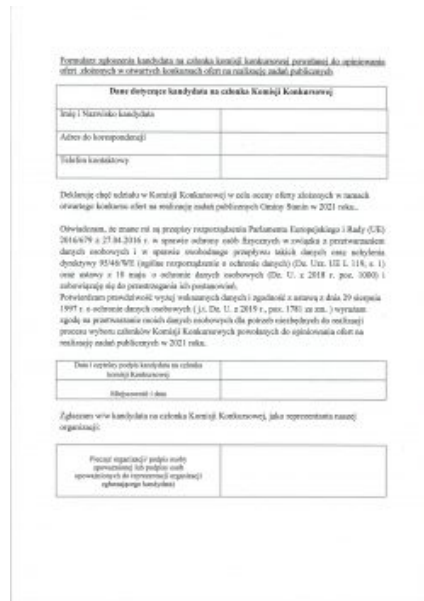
Formularz zgłoszenia kandydata na członka Komisji Konkursowej powołanej do opiniowania ofert złożonych w otwartych konkursach ofert na realizację zadań publicznych

| Dane dotyczące kandydata na członka Komisji Konkursowej | |
|---|---|
| Imię i Nazwisko kandydata | |
| Adres do korespondencji | |
| Telefon kontaktowy | |

Deklaruję chęć udziału w Komisji Konkursowej w celu oceny ofert złożonych w ramach otwartego konkursu ofert na realizację zadań publicznych Gminy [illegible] w 2021 roku.

Oświadczam, że znane mi są przepisy rozporządzenia Parlamentu Europejskiego i Rady (UE) 2016/679 z 27.04.2016 r. w sprawie ochrony osób fizycznych w związku z przetwarzaniem danych osobowych i w sprawie swobodnego przepływu takich danych oraz uchylenia dyrektywy 95/46/WE (ogólne rozporządzenie o ochronie danych) (Dz. Urz. UE L 119, s. 1) oraz ustawy z 10 maja o ochronie danych osobowych (Dz. U. z 2018 r. poz. 1000) i zobowiązuję się do przestrzegania ich postanowień.
Potwierdzam prawdziwość wyżej wskazanych danych i zgodnie z ustawą z dnia 29 sierpnia 1997 r. o ochronie danych osobowych ( j.t. Dz. U. z 2019 r., poz. 1781 ze zm. ) wyrażam zgodę na przetwarzanie moich danych osobowych dla potrzeb niezbędnych do realizacji procesu wyboru członków Komisji Konkursowych powołanych do opiniowania ofert na realizację zadań publicznych w 2021 roku.

| Data i czytelny podpis kandydata na członka Komisji Konkursowej | |
|---|---|
| Miejscowość i data | |

Zgłaszam w/w kandydata na członka Komisji Konkursowej, jako reprezentanta naszej organizacji:

| Pieczęć organizacji podpis osoby upoważnionej lub podpisy osób upoważnionych do reprezentacji organizacji zgłaszającej kandydata | |
|---|---|